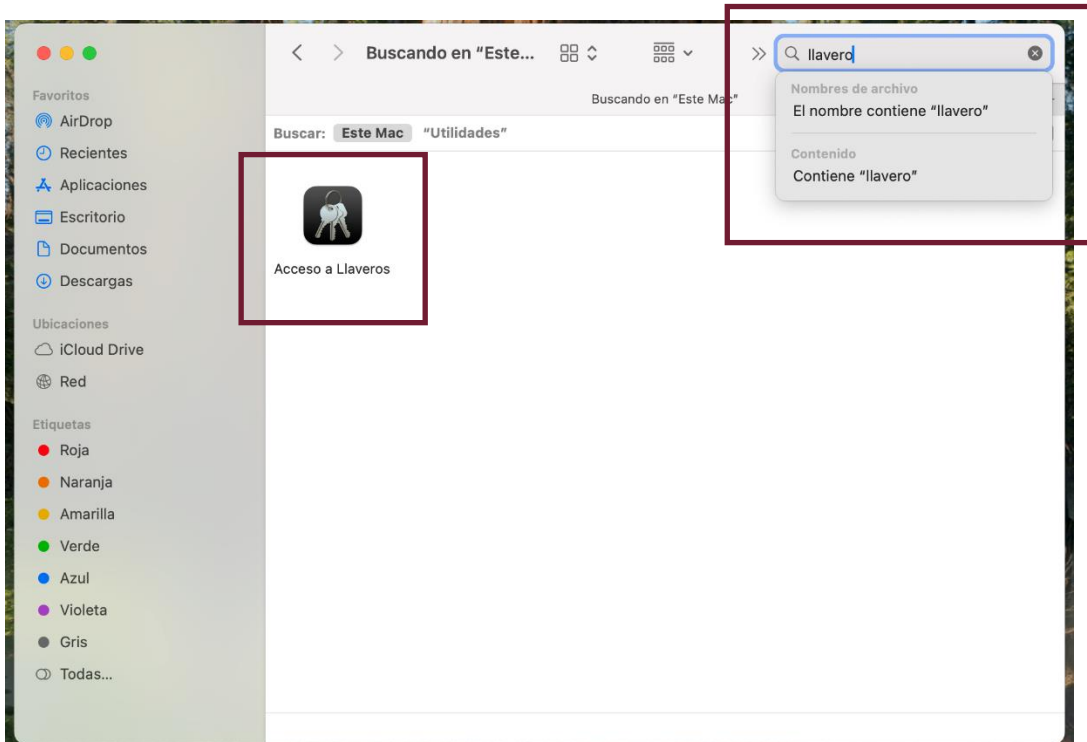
Favoritos
AirDrop
Recientes
Aplicaciones
Escritorio
Documentos
Descargas

Ubicaciones
iCloud Drive
Red

Etiquetas
Roja
Naranja
Amarilla
Verde
Azul
Violeta
Gris
Todas...

Buscando en "Este...

llavero

Buscando en "Este Mac"

Buscar: Este Mac "Utilidades"

Nombres de archivo
El nombre contiene "llavero"

Contenido
Contiene "llavero"

Acceso a Llaveros